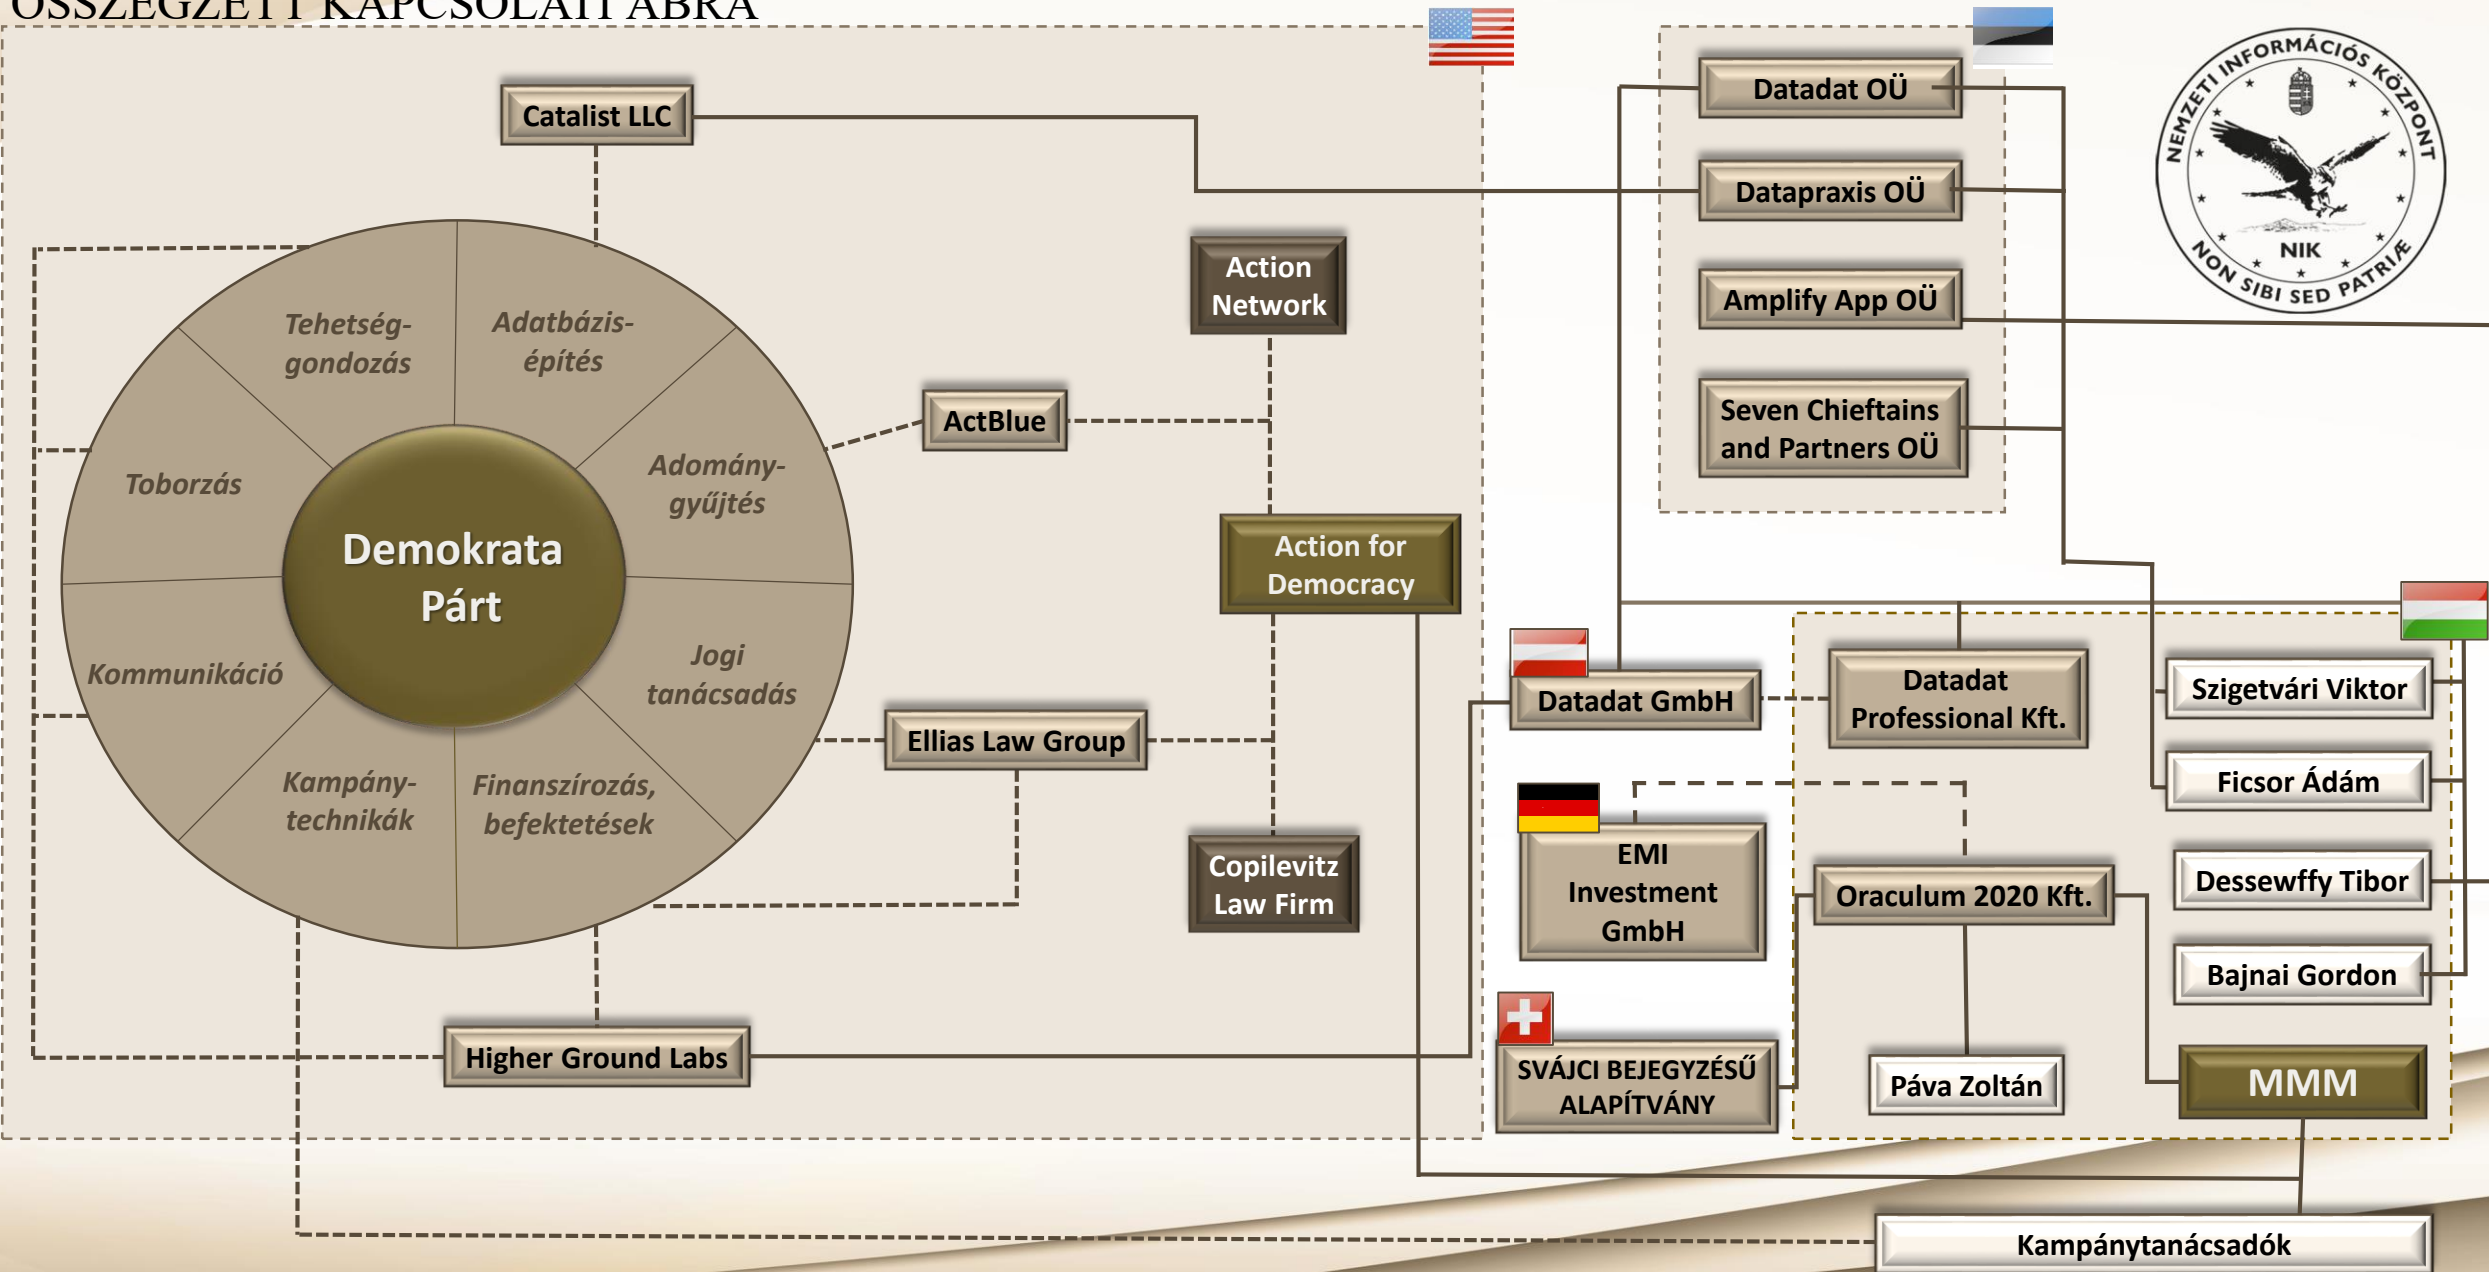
ÖSSZEGZETT KAPCSOLATI ÁBRA

Catalist LLC

Action Network

ActBlue

Action for Democracy

Ellias Law Group

Copilevitz Law Firm

Higher Ground Labs

Demokrata Párt

Tehetséggondozás

Adatbázisépítés

Toborzás

Adománygyűjtés

Kommunikáció

Jogi tanácsadás

Kampánytechnikák

Finanszírozás, befektetések

Datadat OÜ

Datapraxis OÜ

Amplify App OÜ

Seven Chieftains and Partners OÜ

NEMZETI INFORMÁCIÓS KÖZPONT
NIK
NON SIBI SED PATRIÆ

Datadat GmbH

Datadat Professional Kft.

EMI Investment GmbH

Oraculum 2020 Kft.

SVÁJCI BEJEGYZÉSŰ ALAPÍTVÁNY

Páva Zoltán

Szigetvári Viktor

Ficsor Ádám

Dessewffy Tibor

Bajnai Gordon

MMM

Kampánytanácsadók